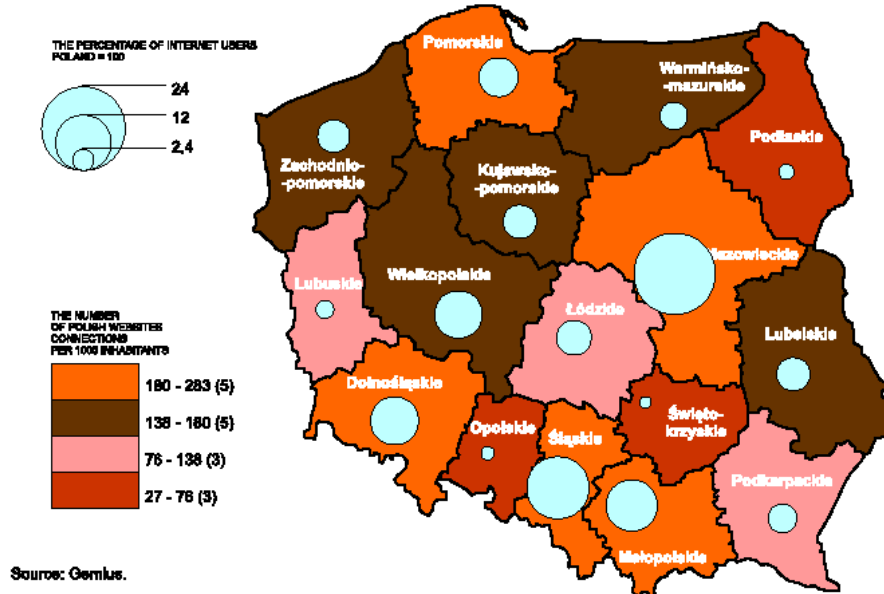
THE PERCENTAGE OF INTERNET USERS
POLAND = 100

24
12
2,4

THE NUMBER
OF POLISH WEBSITES
CONNECTIONS
PER 1000 INHABITANTS

180 - 283 (5)
138 - 180 (5)
76 - 138 (3)
27 - 76 (3)

Pomorskie
Warmińsko-mazurskie
Zachodnio-pomorskie
Kujawsko-pomorskie
Podlaskie
Mazowieckie
Lubuskie
Wielkopolskie
Łódzkie
Lubelskie
Dolnośląskie
Opolskie
Śląskie
Świętokrzyskie
Podkarpackie
Małopolskie

Source: Gemius.